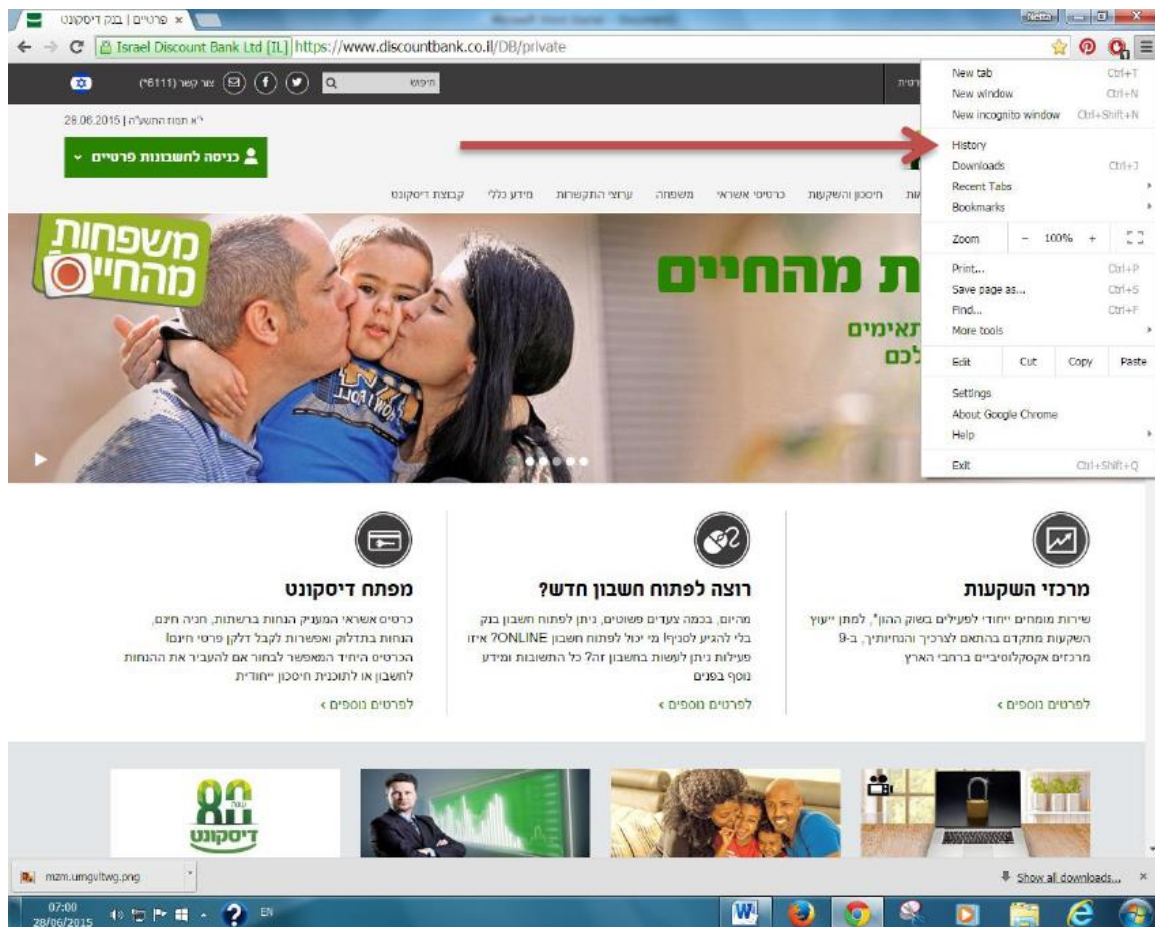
פרטיים | בנק דיסקונט ×

Israel Discount Bank Ltd [IL] https://www.discountbank.co.il/DB/private

צור קשר (6111*) חיפוש

28.06.2015 | י"א תמוז התשע"ה

כניסה לחשבונות פרטיים

קבוצת דיסקונט מידע כללי ערוצי התקשרות משפחה כרטיסי אשראי חיסכון והשקעות

משפחות מהחיים

ת מהחיים

תאימים

לכם

New tab Ctrl+T
New window Ctrl+N
New incognito window Ctrl+Shift+N
History
Downloads Ctrl+J
Recent Tabs
Bookmarks
Zoom − 100% +
Print... Ctrl+P
Save page as... Ctrl+S
Find... Ctrl+F
More tools
Edit Cut Copy Paste
Settings
About Google Chrome
Help
Exit Ctrl+Shift+Q

מרכזי השקעות

שירות מומחים ייחודי לפעילים בשוק ההון*, למתן ייעוץ השקעות מתקדם בהתאם לצרכיך והנחיותיך, ב-9 מרכזים אקסקלוסיביים ברחבי הארץ

לפרטים נוספים ›

רוצה לפתוח חשבון חדש?

מהיום, בכמה צעדים פשוטים, ניתן לפתוח חשבון בנק בלי להגיע לסניף! מי יכול לפתוח חשבון ONLINE? איזו פעילות ניתן לעשות בחשבון זה? כל התשובות ומידע נוסף בפנים

לפרטים נוספים ›

מפתח דיסקונט

כרטיס אשראי המעניק הנחות ברשתות, חניה חינם, הנחות בתדלוק ואפשרות לקבל דלקן פרטי חינם! הכרטיס היחיד המאפשר לבחור אם להעביר את ההנחות לחשבון או לתוכנית חיסכון ייחודית

לפרטים נוספים ›

80 שנה דיסקונט

mzm.umgultwg.png

Show all downloads...

07:00
28/06/2015

EN